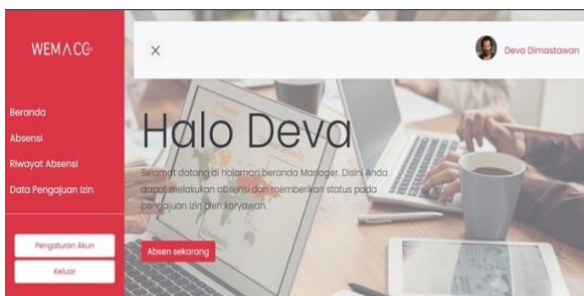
WEMACO

×

Deva Dimastawan

Beranda

Absensi

Riwayat Absensi

Data Pengajuan Izin

Halo Deva

Selamat datang di halaman beranda Manager. Disini Anda dapat melakukan absensi dan memberikan status pada pengajuan izin dan karyawan.

Absen sekarang

Pengaturan Akun

Keluar